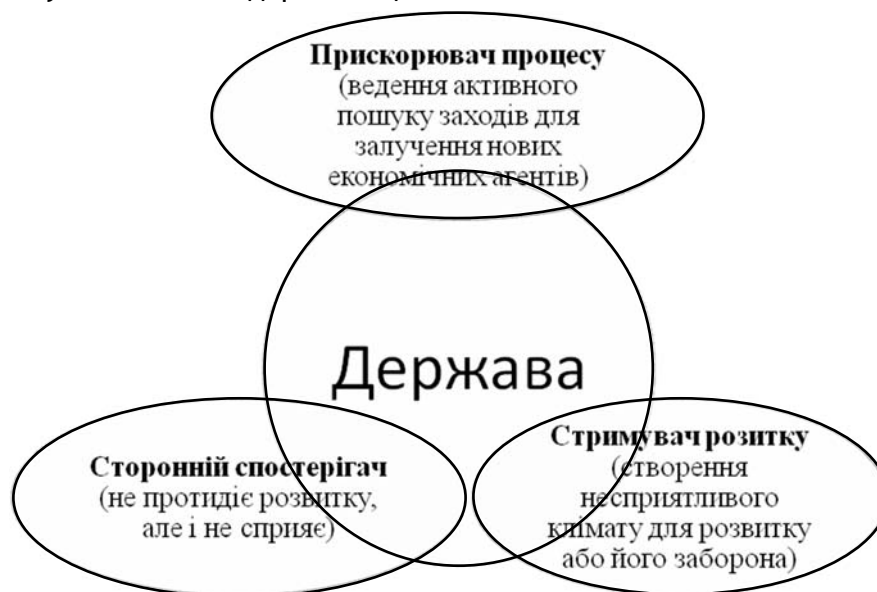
Прискорювач процесу
(ведення активного пошуку заходів для залучення нових економічних агентів)

Держава

Сторонній спостерігач
(не протидіє розвитку, але і не сприяє)

Стримувач розитку
(створення несприятливого клімату для розвитку або його заборона)